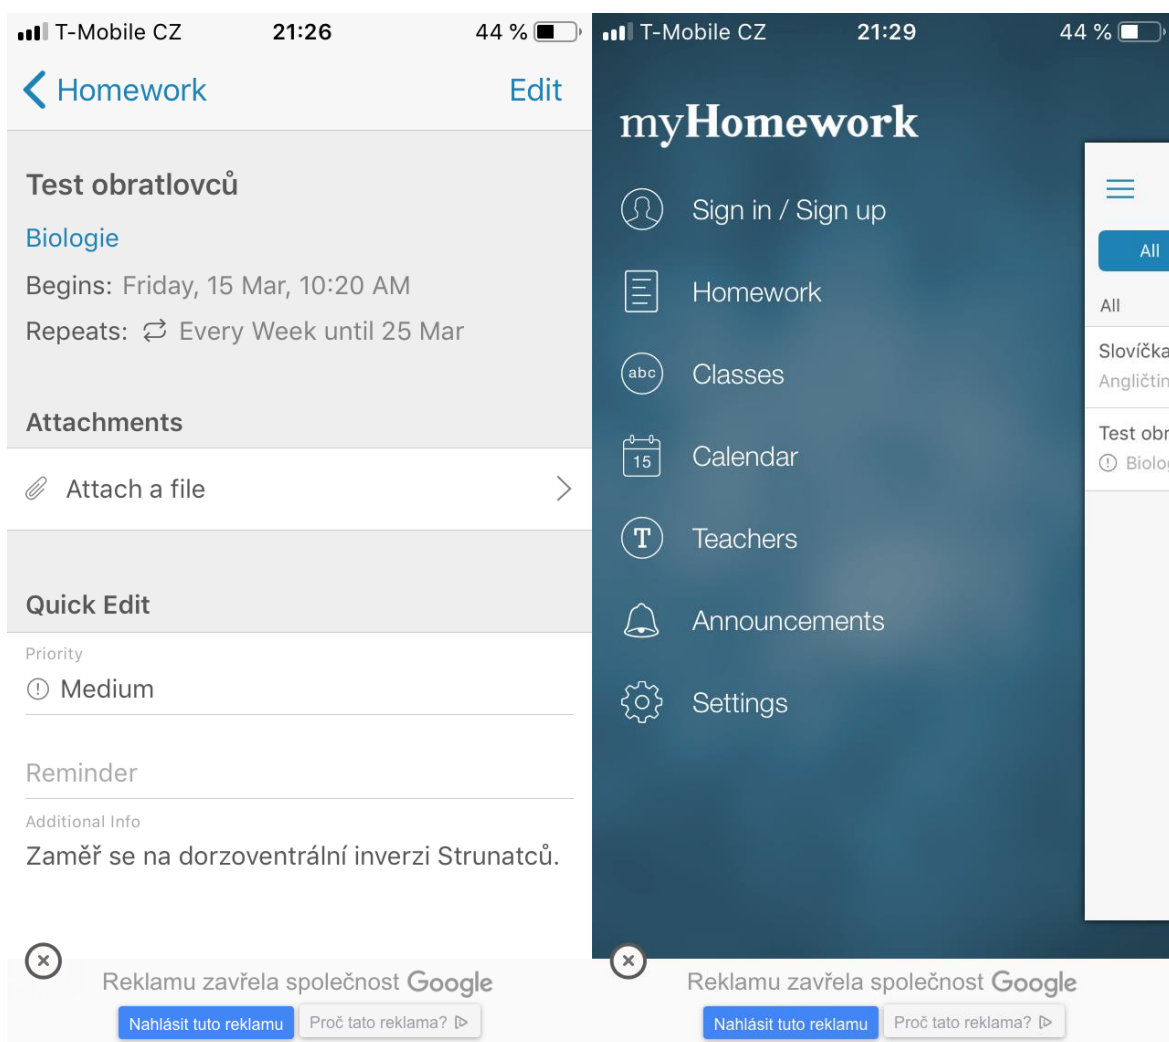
T-Mobile CZ 21:26 44 %

Homework Edit

Test obratlovců

Biologie

Begins: Friday, 15 Mar, 10:20 AM

Repeats: Every Week until 25 Mar

Attachments

Attach a file

Quick Edit

Priority

Medium

Reminder

Additional Info

Zaměř se na dorzoventrální inverzi Strunatců.

Reklamu zavřela společnost Google

Nahlásit tuto reklamu Proč tato reklama?

T-Mobile CZ 21:29 44 %

myHomework

Sign in / Sign up

Homework

abc Classes

15 Calendar

T Teachers

Announcements

Settings

All

All

Slovíčka

Angličtin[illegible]

Test obr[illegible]

Biolo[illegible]

Reklamu zavřela společnost Google

Nahlásit tuto reklamu Proč tato reklama?